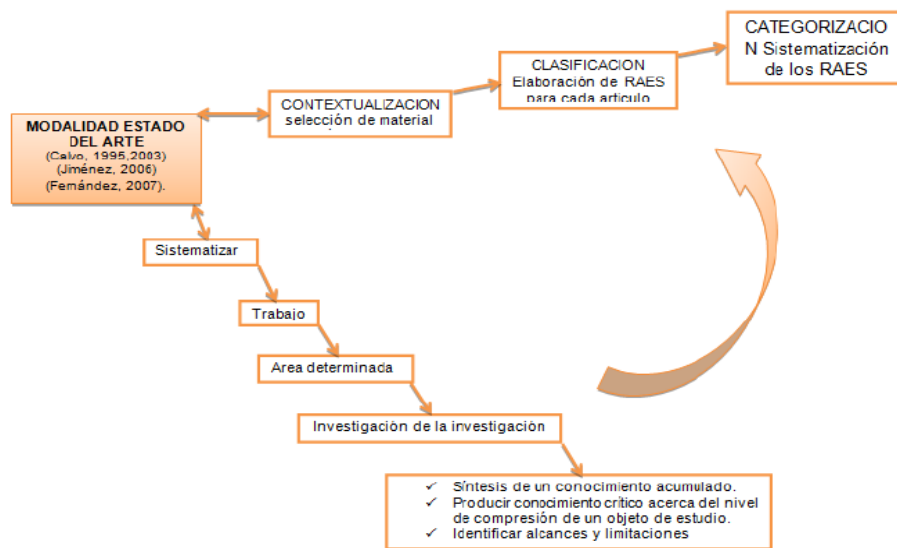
CATEGORIZACIO N Sistematización de los RAES

CLASIFICACION Elaboración de RAES para cada articulo

CONTEXTUALIZACION selección de material

MODALIDAD ESTADO DEL ARTE
(Calvo, 1995,2003)
(Jiménez, 2006)
(Fernández, 2007).

Sistematizar

Trabajo

Area determinada

Investigación de la investigación

✓ Síntesis de un conocimiento acumulado.
✓ Producir conocimiento crítico acerca del nivel de compresión de un objeto de estudio.
✓ Identificar alcances y limitaciones